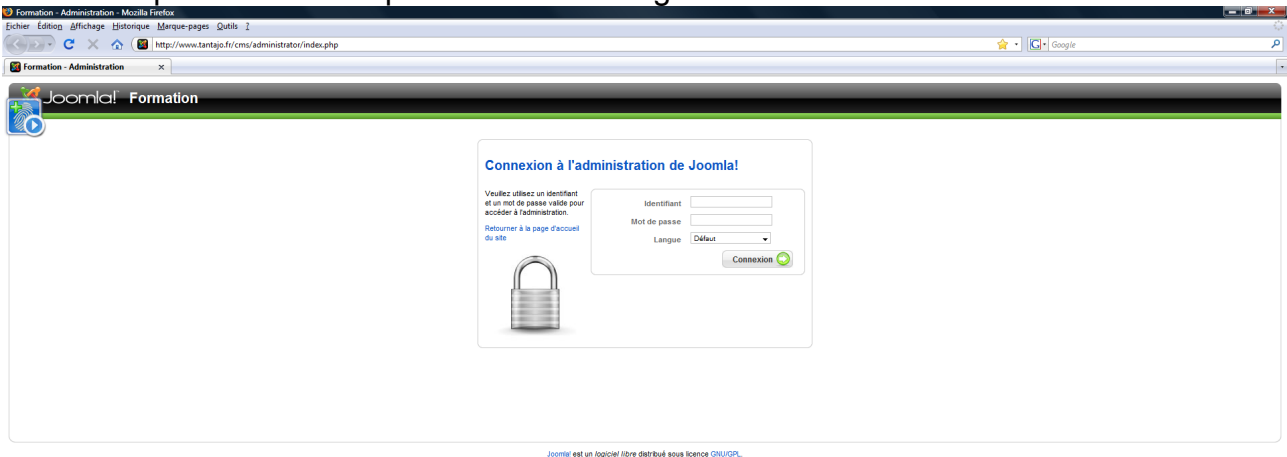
Formation - Administration - Mozilla Firefox

Fichier Édition Affichage Historique Marque-pages Outils ?

http://www.tantajo.fr/cms/administrator/index.php

Google

Formation - Administration ×

Joomla! Formation

Connexion à l'administration de Joomla!

Veuillez utilisez un identifiant et un mot de passe valide pour accéder à l'administration.

Retourner à la page d'accueil du site

Identifiant

Mot de passe

Langue Défaut

Connexion

Joomla! est un logiciel libre distribué sous licence GNU/GPL.